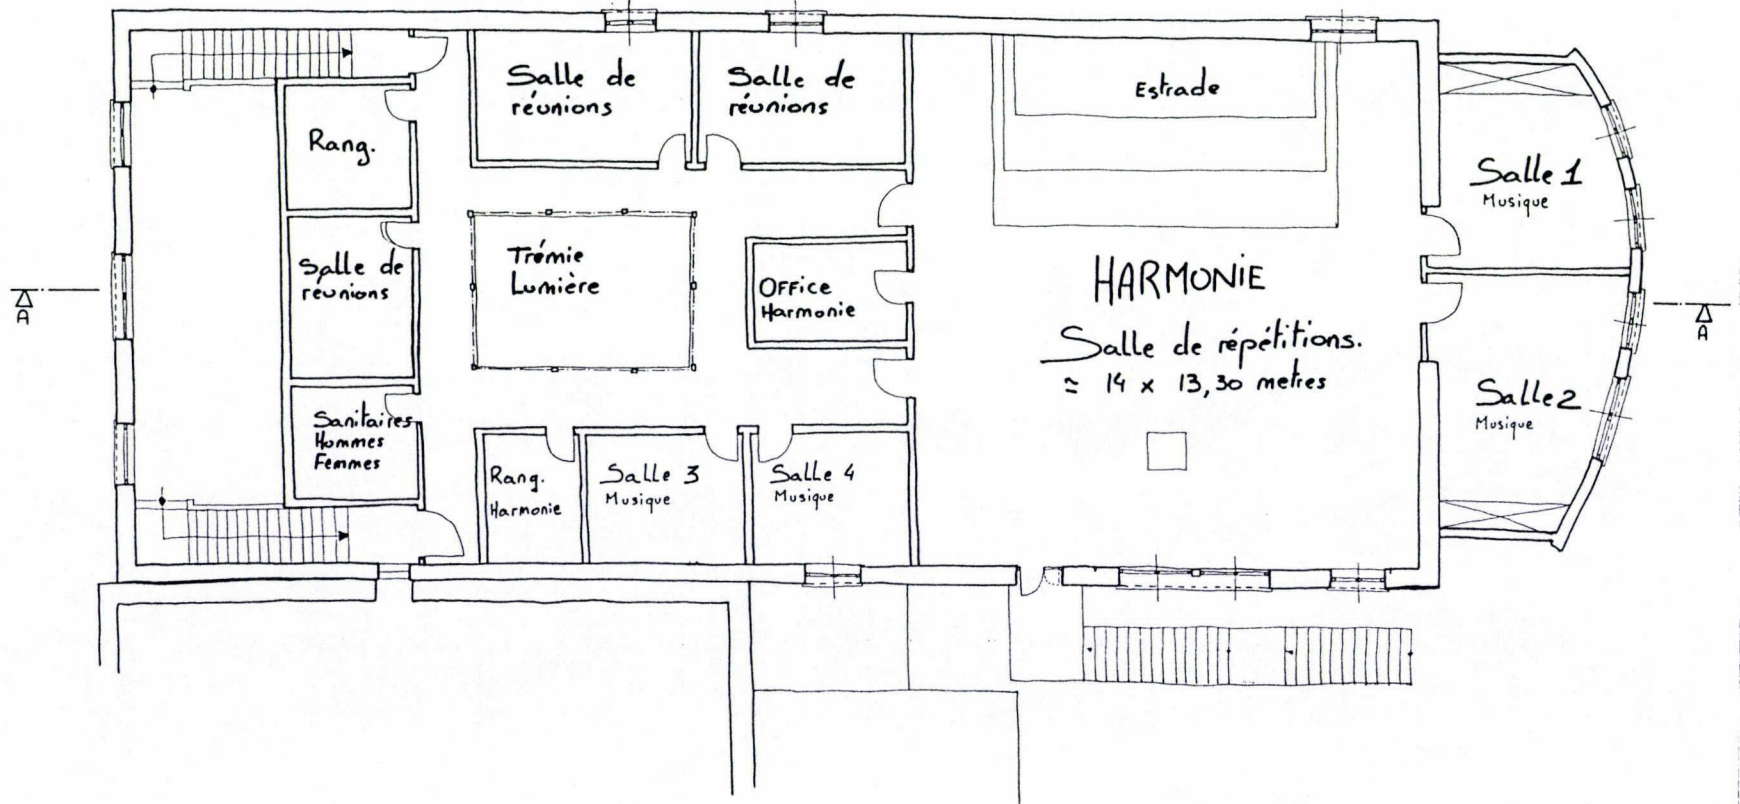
Salle de réunions

Salle de réunions

Estrade

Rang.

Salle 1
Musique

Salle de réunions

Trémie Lumière

Office Harmonie

HARMONIE

Salle de répétitions.
$\simeq$ 14 x 13,30 metres

A

A

Salle 2
Musique

Sanitaires Hommes Femmes

Rang. Harmonie

Salle 3
Musique

Salle 4
Musique